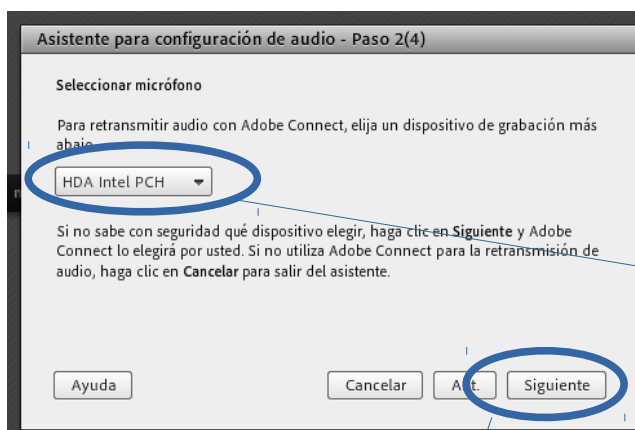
Asistente para configuración de audio - Paso 2(4)

Seleccionar micrófono

Para retransmitir audio con Adobe Connect, elija un dispositivo de grabación más abajo.

HDA Intel PCH

Si no sabe con seguridad qué dispositivo elegir, haga clic en Siguiente y Adobe Connect lo elegirá por usted. Si no utiliza Adobe Connect para la retransmisión de audio, haga clic en Cancelar para salir del asistente.

Ayuda

Cancelar

A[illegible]t.

Siguiente